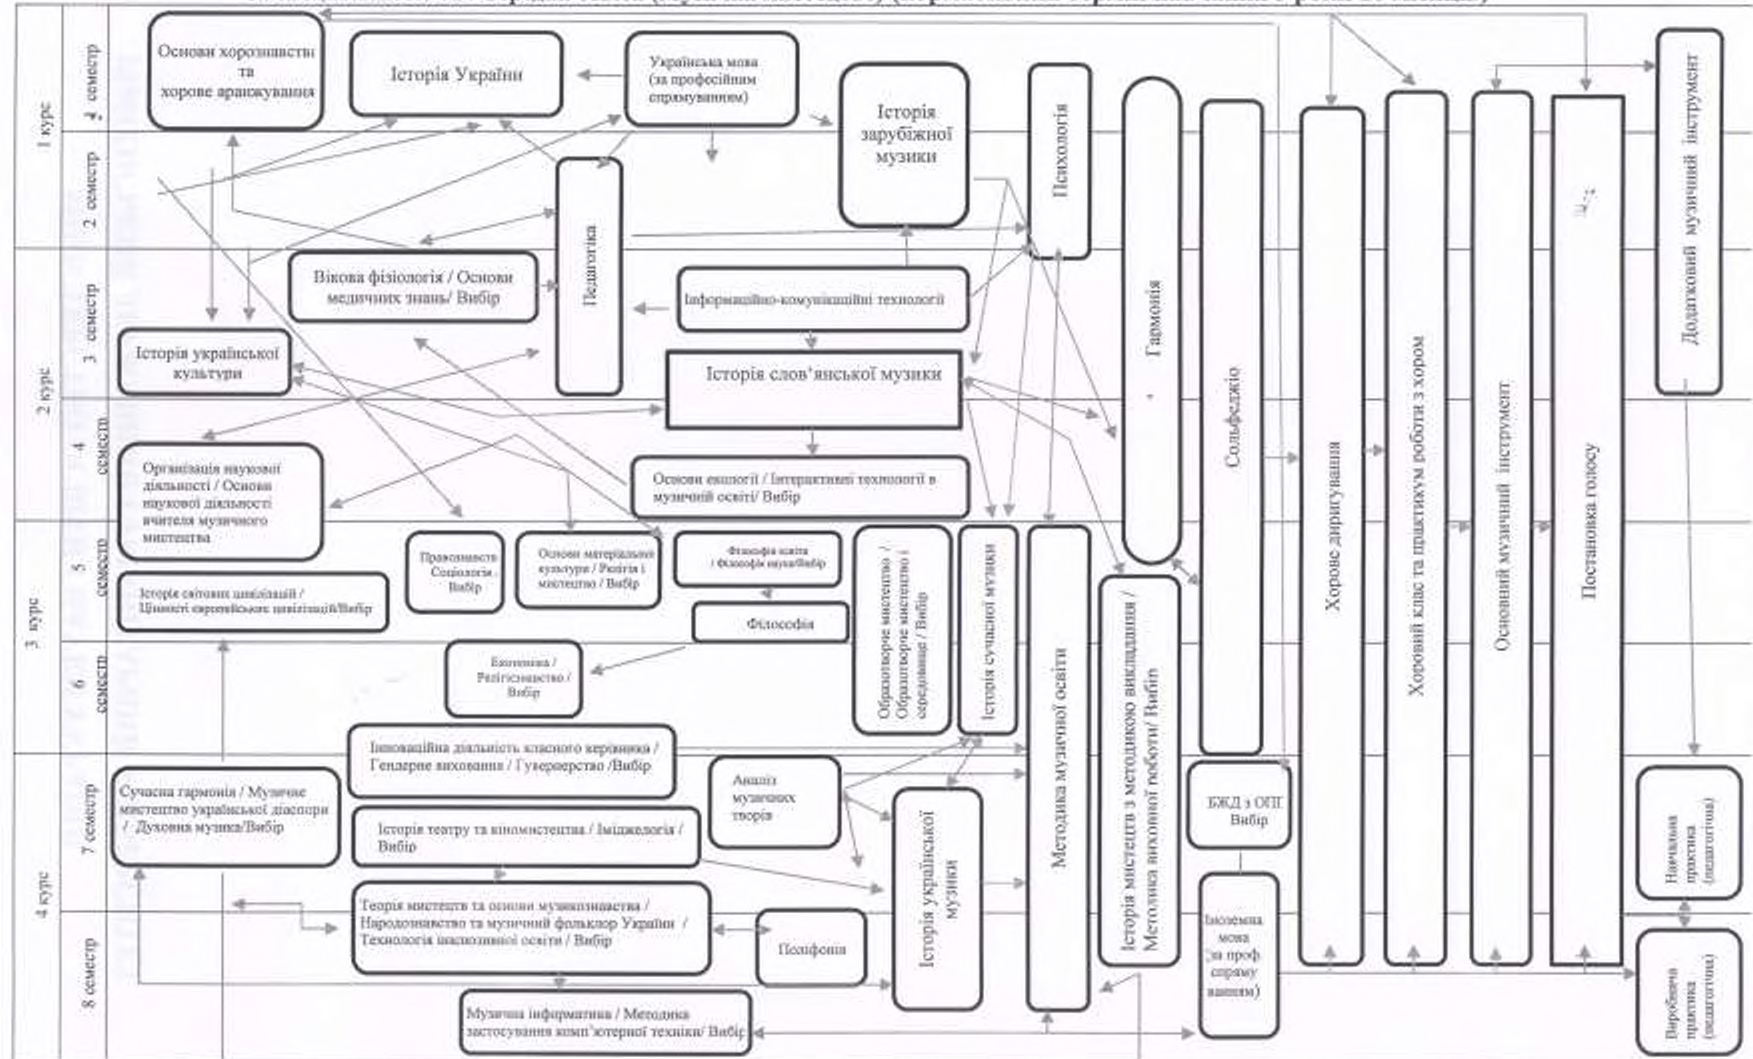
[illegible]

1 курс
1 семестр
2 семестр
2 курс
3 семестр
4 семестр
3 курс
5 семестр
6 семестр
4 курс
7 семестр
8 семестр

Основи хорознавства та хорове аранжування

Історія України

Українська мова (за професійним спрямуванням)

Історія зарубіжної музики

Психологія

Гармонія

Сольфеджіо

Хорове диригування

Хоровий клас та практикум роботи з хором

Основний музичний інструмент

Постановка голосу

Додатковий музичний інструмент

Педагогіка

Вікова фізіологія / Основи медичних знань/ Вибір

Інформаційно-комунікаційні технології

Історія української культури

Історія слов'янської музики

Організація наукової діяльності / Основи наукової діяльності вчителя музичного мистецтва

Основи екології / Інтерактивні технології в музичній освіті/ Вибір

Правознавство Соціологія / Вибір

Основи матеріальної культури / Релігія і мистецтво / Вибір

Філософія освіти / Філософія музики/Вибір

Образотворче мистецтво / Образотворче мистецтво і середовище / Вибір

Історія сучасної музики

Методика музичної освіти

Історія мистецтв з методикою викладання / Методика виховної роботи/ Вибір

Історія світових цивілізацій / Цінності європейської цивілізації/Вибір

Філософія

Економіка / Релігієзнавство / Вибір

Інноваційна діяльність класного керівника / Гендерне виховання / Гуверверство /Вибір

Сучасна гармонія / Музичне мистецтво української діаспори / Духовна музика/Вибір

Аналіз музичних творів

Історія української музики

БЖД з ОП Вибір

Навчальна практика (педагогічна)

Історія театру та кіномистецтва / Іміджелогія / Вибір

Теорія мистецтв та основи музикознавства / Народознавство та музичний фольклор України / Технологія інклюзивної освіти / Вибір

Поліфонія

Іноземна мова (за проф спряму ванням)

Виробнича практика (педагогічна)

Музична інформатика / Методика застосування комп'ютерної техніки/ Вибір